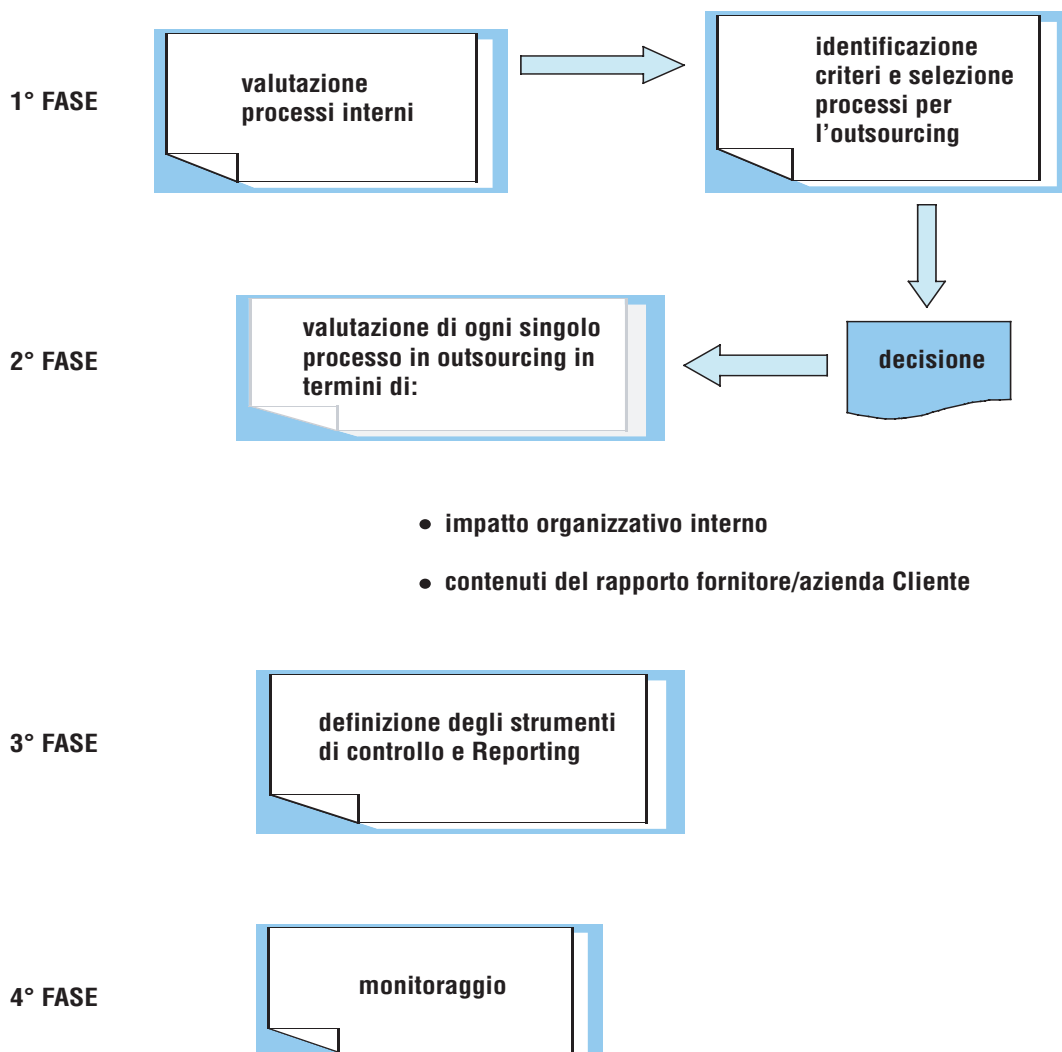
1° FASE

valutazione processi interni

identificazione criteri e selezione processi per l'outsourcing

2° FASE

valutazione di ogni singolo processo in outsourcing in termini di:

decisione

• impatto organizzativo interno

• contenuti del rapporto fornitore/azienda Cliente

3° FASE

definizione degli strumenti di controllo e Reporting

4° FASE

monitoraggio